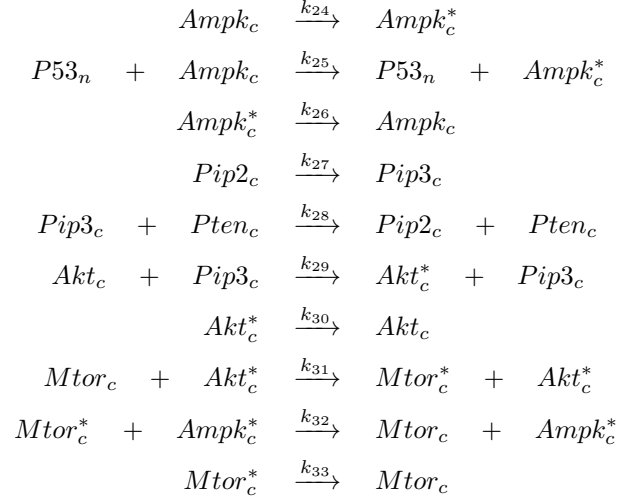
$Ampk_c \xrightarrow{k_{24}} Ampk_c^*$

$P53_n + Ampk_c \xrightarrow{k_{25}} P53_n + Ampk_c^*$

$Ampk_c^* \xrightarrow{k_{26}} Ampk_c$

$Pip2_c \xrightarrow{k_{27}} Pip3_c$

$Pip3_c + Pten_c \xrightarrow{k_{28}} Pip2_c + Pten_c$

$Akt_c + Pip3_c \xrightarrow{k_{29}} Akt_c^* + Pip3_c$

$Akt_c^* \xrightarrow{k_{30}} Akt_c$

$Mtor_c + Akt_c^* \xrightarrow{k_{31}} Mtor_c^* + Akt_c^*$

$Mtor_c^* + Ampk_c^* \xrightarrow{k_{32}} Mtor_c + Ampk_c^*$

$Mtor_c^* \xrightarrow{k_{33}} Mtor_c$